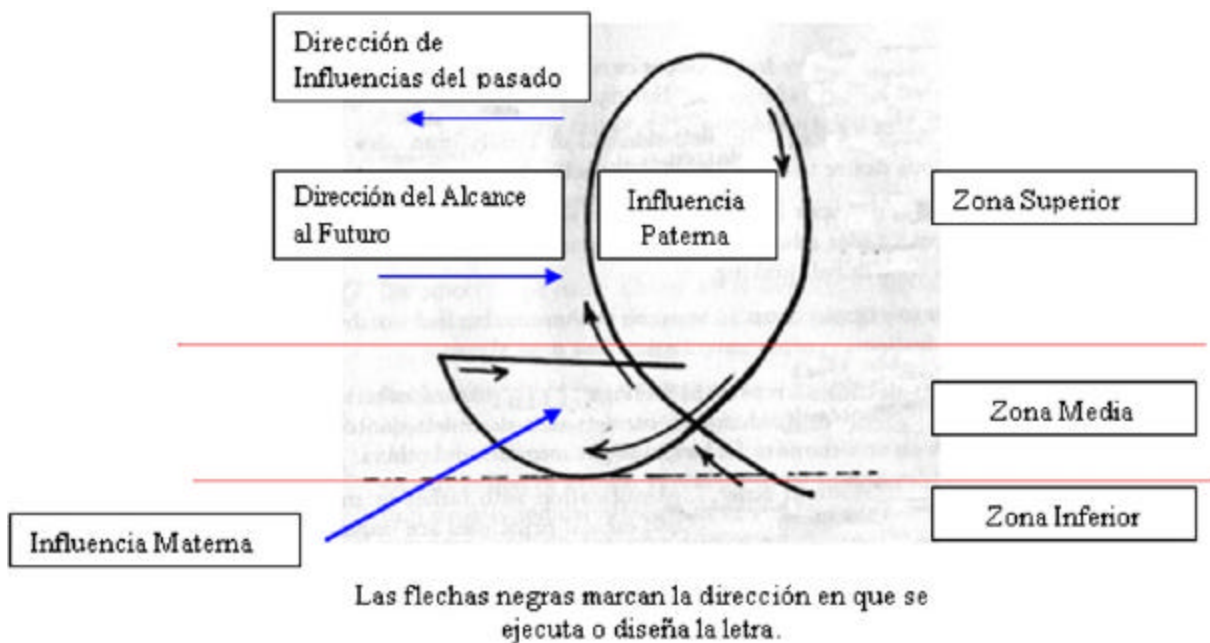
Dirección de Influencias del pasado

Dirección del Alcance al Futuro

Influencia Paterna

Zona Superior

Zona Media

Zona Inferior

Influencia Materna

Las flechas negras marcan la dirección en que se ejecuta o diseña la letra.